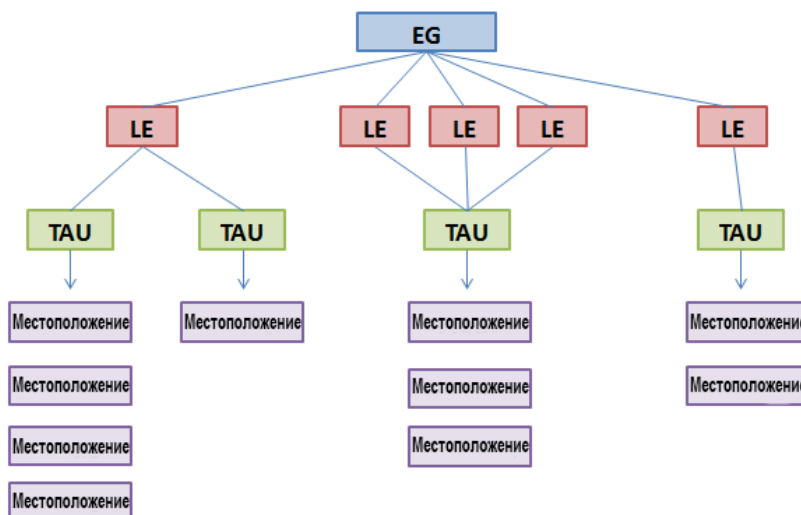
EG

LE

LE

LE

LE

LE

TAU

TAU

TAU

TAU

Местоположение

Местоположение

Местоположение

Местоположение

Местоположение

Местоположение

Местоположение

Местоположение

Местоположение

Местоположение